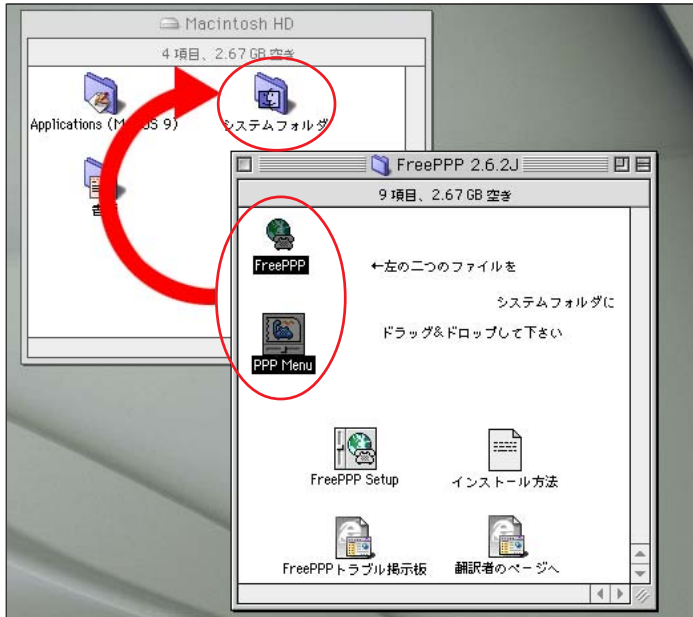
Macintosh HD

4 項目、2.67 GB 空き

Applications (M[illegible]S 9)

システムフォルダ

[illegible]

FreePPP 2.6.2J

9 項目、2.67 GB 空き

FreePPP

←左の二つのファイルを

システムフォルダに

ドラッグ&ドロップして下さい

PPP Menu

FreePPP Setup

インストール方法

FreePPPトラブル掲示板

翻訳者のページへ